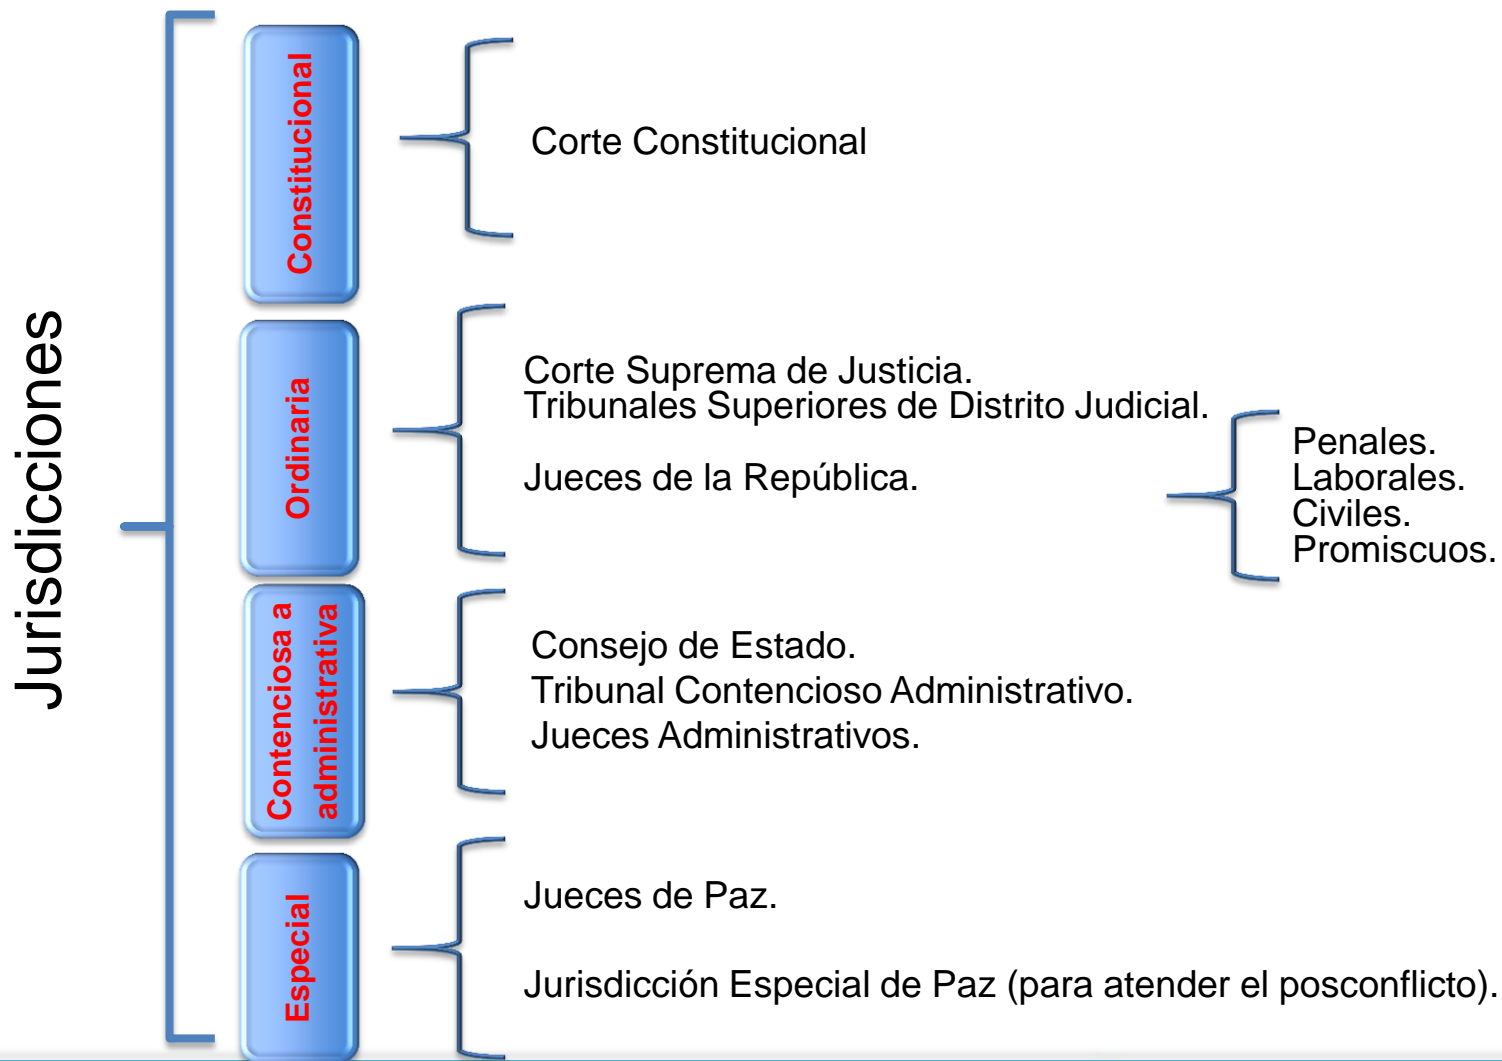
Jurisdicciones

Constitucional

Corte Constitucional

Ordinaria

Corte Suprema de Justicia.
Tribunales Superiores de Distrito Judicial.

Jueces de la República.

Penales.
Laborales.
Civiles.
Promiscuos.

Contenciosa a administrativa

Consejo de Estado.
Tribunal Contencioso Administrativo.
Jueces Administrativos.

Especial

Jueces de Paz.

Jurisdicción Especial de Paz (para atender el posconflicto).